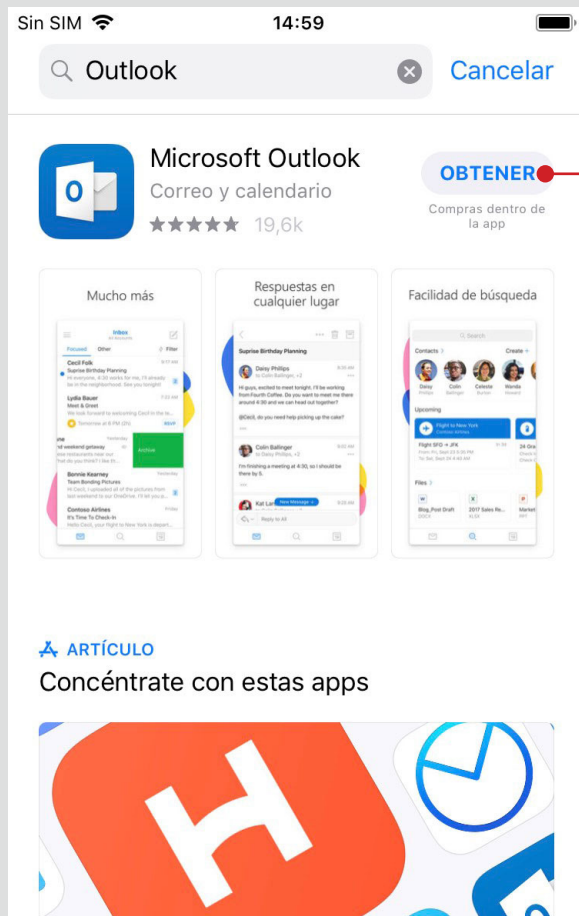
Sin SIM 14:59

Outlook

Cancelar

Microsoft Outlook

Correo y calendario

19,6k

OBTENER

Compras dentro de la app

Mucho más

Respuestas en cualquier lugar

Facilidad de búsqueda

ARTÍCULO

Concéntrate con estas apps